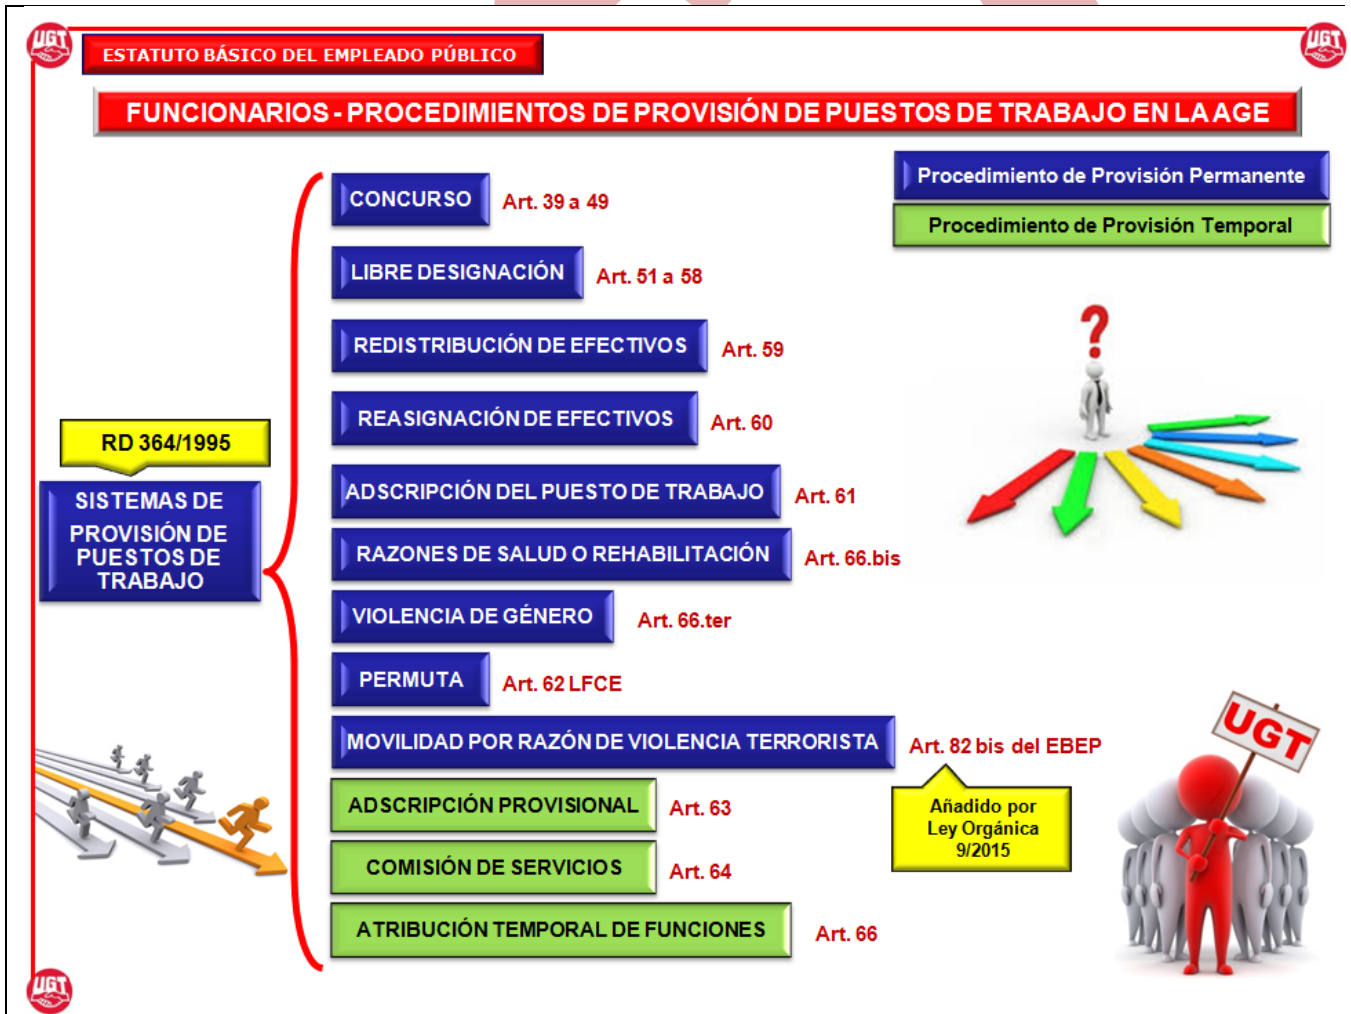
UGT

ESTATUTO BÁSICO DEL EMPLEADO PÚBLICO

UGT

FUNCIONARIOS - PROCEDIMIENTOS DE PROVISIÓN DE PUESTOS DE TRABAJO EN LA AGE

Procedimiento de Provisión Permanente

Procedimiento de Provisión Temporal

RD 364/1995

SISTEMAS DE PROVISIÓN DE PUESTOS DE TRABAJO

CONCURSO Art. 39 a 49

LIBRE DESIGNACIÓN Art. 51 a 58

REDISTRIBUCIÓN DE EFECTIVOS Art. 59

REASIGNACIÓN DE EFECTIVOS Art. 60

ADSCRIPCIÓN DEL PUESTO DE TRABAJO Art. 61

RAZONES DE SALUD O REHABILITACIÓN Art. 66.bis

VIOLENCIA DE GÉNERO Art. 66.ter

PERMUTA Art. 62 LFCE

MOVILIDAD POR RAZÓN DE VIOLENCIA TERRORISTA Art. 82 bis del EBEP

Añadido por Ley Orgánica 9/2015

ADSCRIPCIÓN PROVISIONAL Art. 63

COMISIÓN DE SERVICIOS Art. 64

ATRIBUCIÓN TEMPORAL DE FUNCIONES Art. 66

UGT

UGT